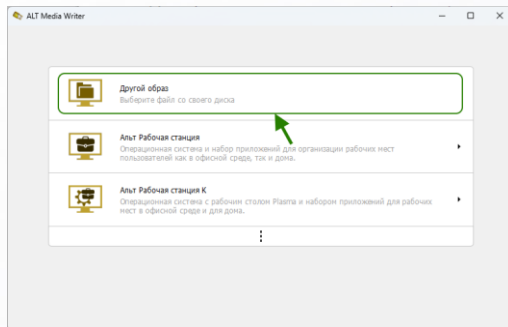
ALT Media Writer

Другой образ
Выберите файл со своего диска

Альт Рабочая станция
Операционная система и набор приложений для организации рабочих мест пользователей как в офисной среде, так и дома.

Альт Рабочая станция К
Операционная система с рабочим столом Plasma и набором приложений для рабочих мест в офисной среде и для дома.